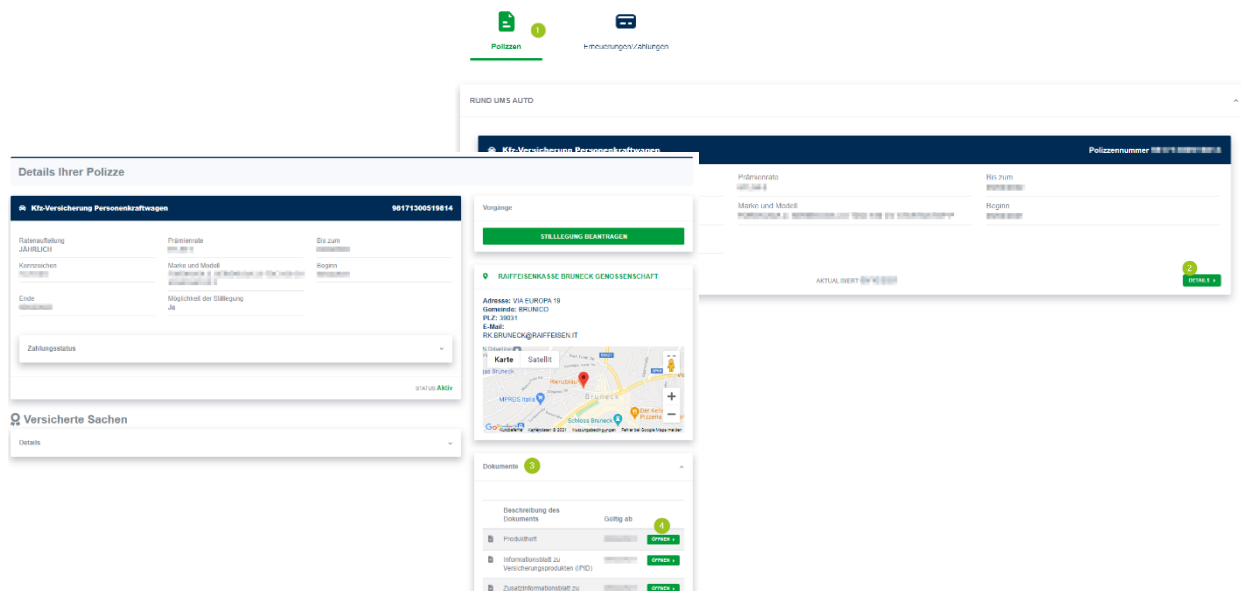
Polizzen 1

Erhebungen/Zahlungen

RUND UMS AUTO

Kfz-Versicherung Personenkraftwagen

Polizzennummer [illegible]

Prämienrate

Bis zum

Marke und Modell

Beginn

AKTUALISIERT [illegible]

2

DETAILS ›

Details Ihrer Polizze

Kfz-Versicherung Personenkraftwagen 90171300519614

Ratenaufteilung
JÄHRLICH

Prämienrate

Bis zum

Kennzeichen

Marke und Modell

Beginn

Ende

Möglichkeit der Stilllegung
Ja

Zahlungsstatus

STATUS Aktiv

Versicherte Sachen

Details

Vorgänge

STILLLEGUNG BEANTRAGEN

RAIFFEISENKASSE BRUNECK GENOSSENSCHAFT

Adresse: VIA EUROPA 19
Gemeinde: BRUNICO
PLZ: 39031
E-Mail:
RK.BRUNECK@RAIFFEISEN.IT

Karte Satellit

Bruneck

MPREIS Italia

Schloss Bruneck

Google

Dokumente 3

Beschreibung des Dokuments

Gültig ab

4

Produktblatt

ÖFFNEN ›

Informationsblatt zu Versicherungsprodukten (IPID)

ÖFFNEN ›

Zusatzinformationsblatt zu

ÖFFNEN ›